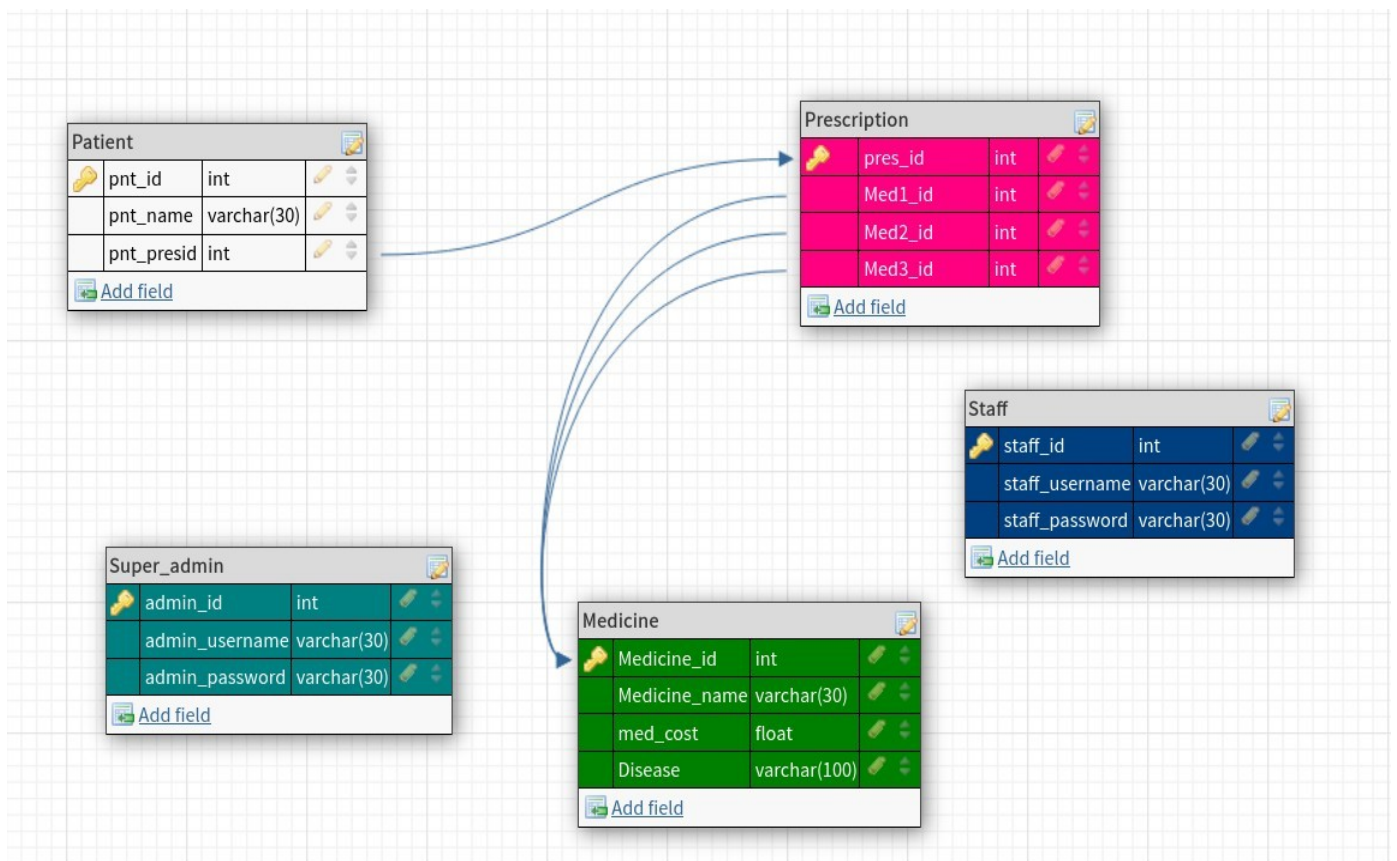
Patient

| pnt_id | int |
|---|---|
| pnt_name | varchar(30) |
| pnt_presid | int |

Add field

Prescription

| pres_id | int |
|---|---|
| Med1_id | int |
| Med2_id | int |
| Med3_id | int |

Add field

Staff

| staff_id | int |
|---|---|
| staff_username | varchar(30) |
| staff_password | varchar(30) |

Add field

Super_admin

| admin_id | int |
|---|---|
| admin_username | varchar(30) |
| admin_password | varchar(30) |

Add field

Medicine

| Medicine_id | int |
|---|---|
| Medicine_name | varchar(30) |
| med_cost | float |
| Disease | varchar(100) |

Add field